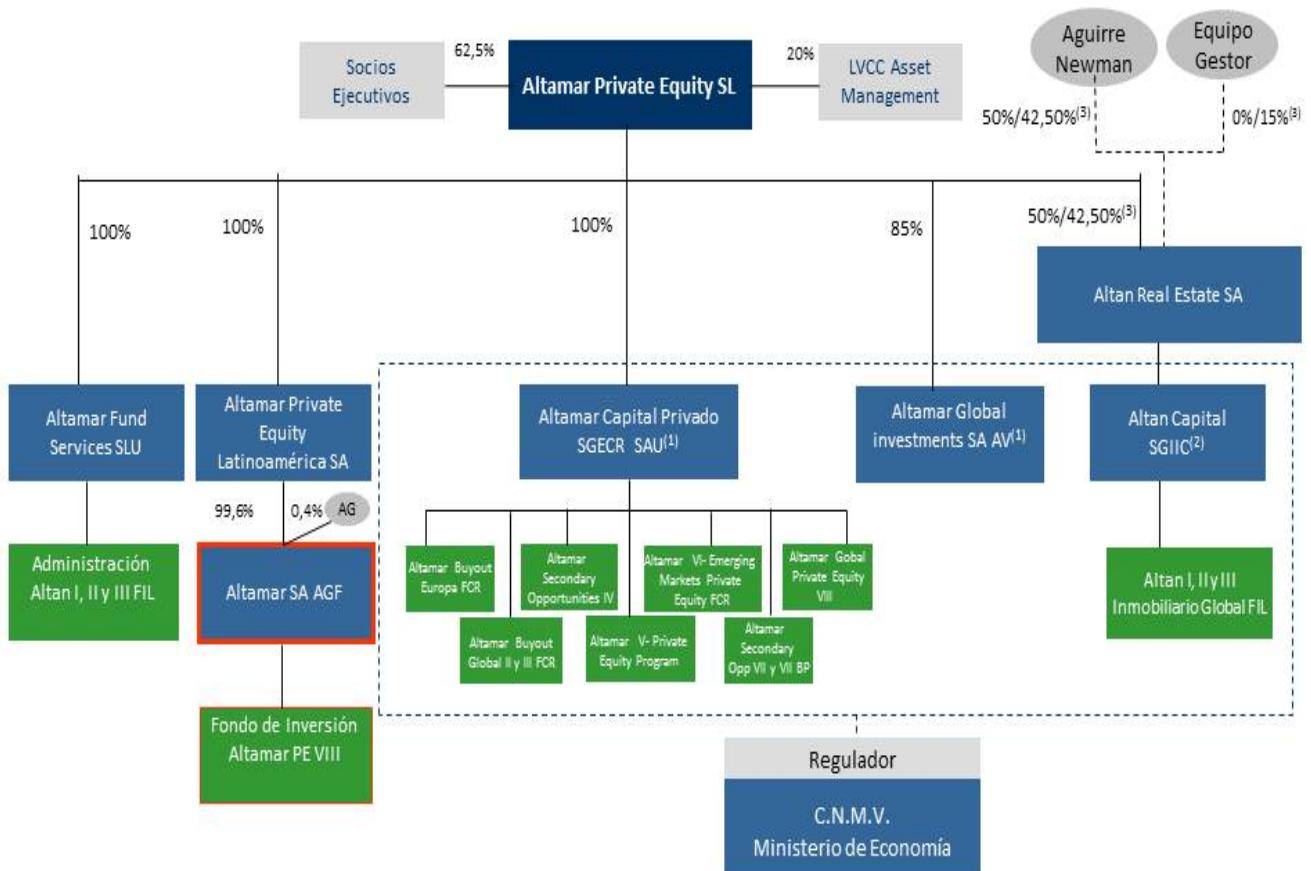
Socios Ejecutivos

62,5%

Altamar Private Equity SL

20%

LVCC Asset Management

Aguirre Newman

Equipo Gestor

50%/42,50%$^{(3)}$

0%/15%$^{(3)}$

100%

100%

100%

85%

50%/42,50%$^{(3)}$

Altan Real Estate SA

Altamar Fund Services SLU

Altamar Private Equity Latinoamérica SA

Altamar Capital Privado SGECR SAU$^{(1)}$

Altamar Global investments SA AV$^{(1)}$

Altan Capital SGIIC$^{(2)}$

99,6%

0,4%

AG

Administración Altan I, II y III FIL

Altamar SA AGF

Altamar Buyout Europa FCR

Altamar Secondary Opportunities IV

Altamar VI- Emerging Markets Private Equity FCR

Altamar Gobal Private Equity VIII

Altamar Buyout Global II y III FCR

Altamar V- Private Equity Program

Altamar Secondary Opp VII y VII BP

Altan I, II y III Inmobiliario Global FIL

Fondo de Inversión Altamar PE VIII

Regulador

C.N.M.V. Ministerio de Economía